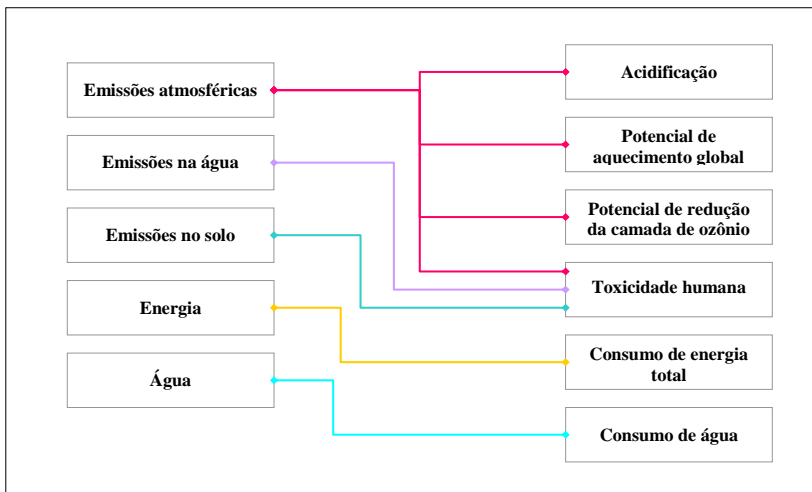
Emissões atmosféricas

Emissões na água

Emissões no solo

Energia

Água

Acidificação

Potencial de aquecimento global

Potencial de redução da camada de ozônio

Toxicidade humana

Consumo de energia total

Consumo de água